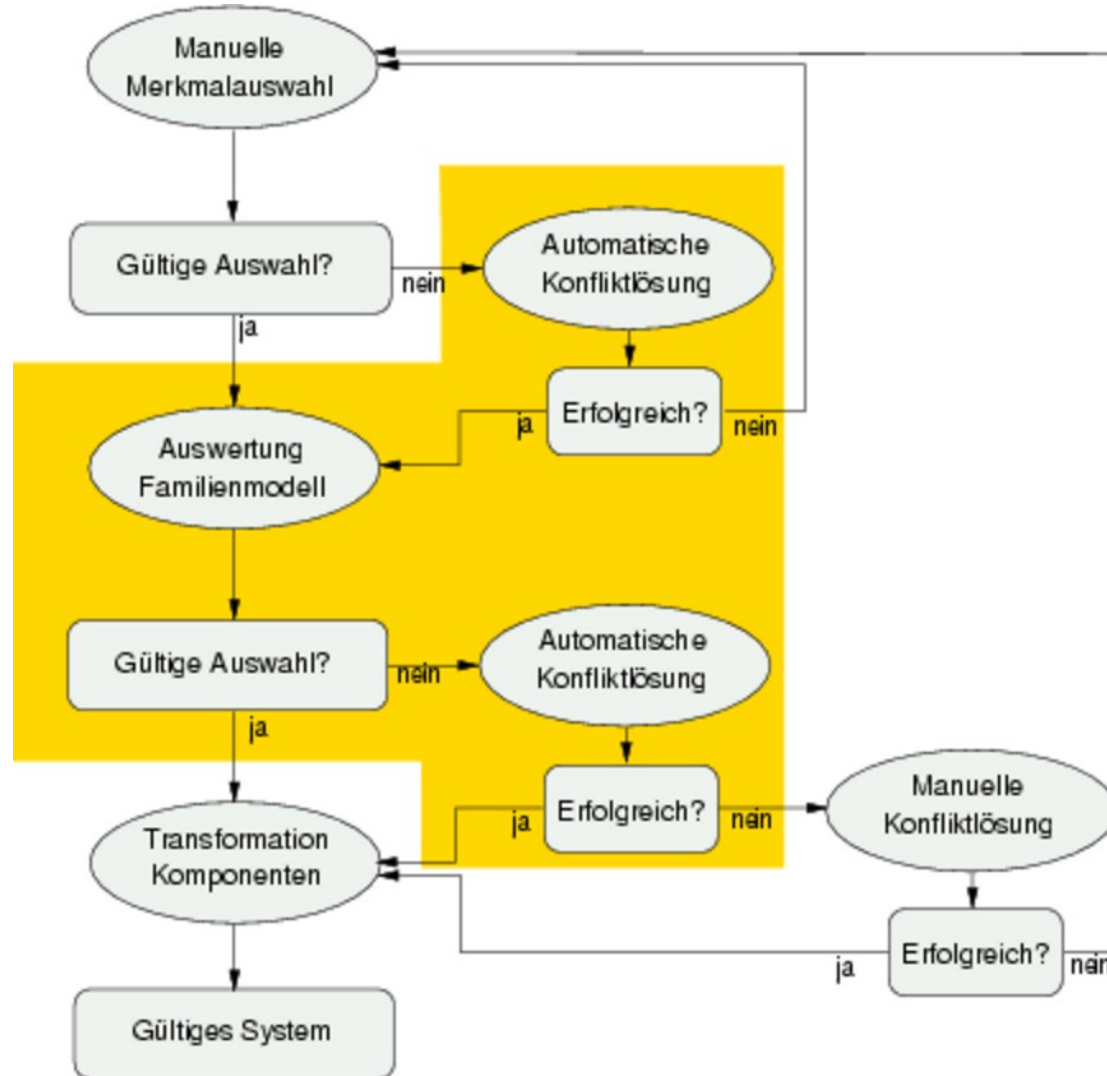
Manuelle Merkmalauswahl

Gültige Auswahl?

nein

Automatische Konfliktlösung

ja

Erfolgreich?

ja

nein

Auswertung Familienmodell

Gültige Auswahl?

nein

Automatische Konfliktlösung

ja

Erfolgreich?

ja

nein

Manuelle Konfliktlösung

Transformation Komponenten

Erfolgreich?

ja

nein

Gültiges System